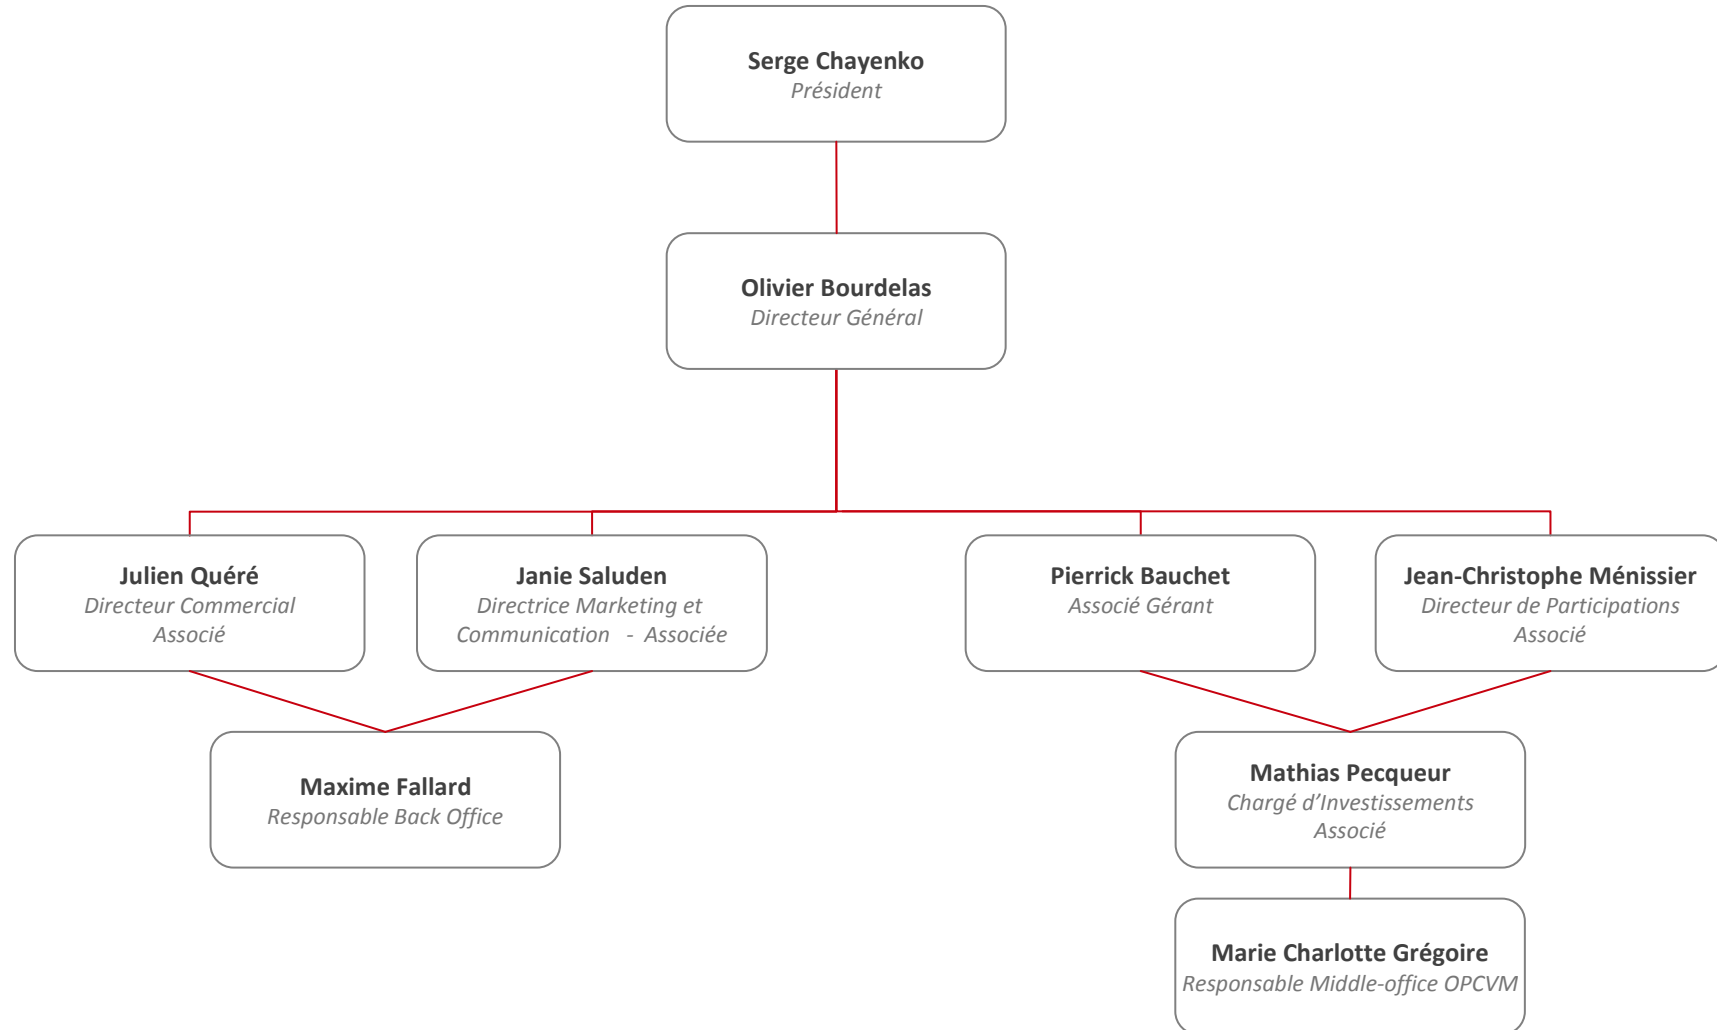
Serge Chayenko
Président

Olivier Bourdelas
Directeur Général

Julien Quéré
Directeur Commercial
Associé

Janie Saluden
Directrice Marketing et Communication - Associée

Pierrick Bauchet
Associé Gérant

Jean-Christophe Ménissier
Directeur de Participations
Associé

Maxime Fallard
Responsable Back Office

Mathias Pecqueur
Chargé d'Investissements
Associé

Marie Charlotte Grégoire
Responsable Middle-office OPCVM